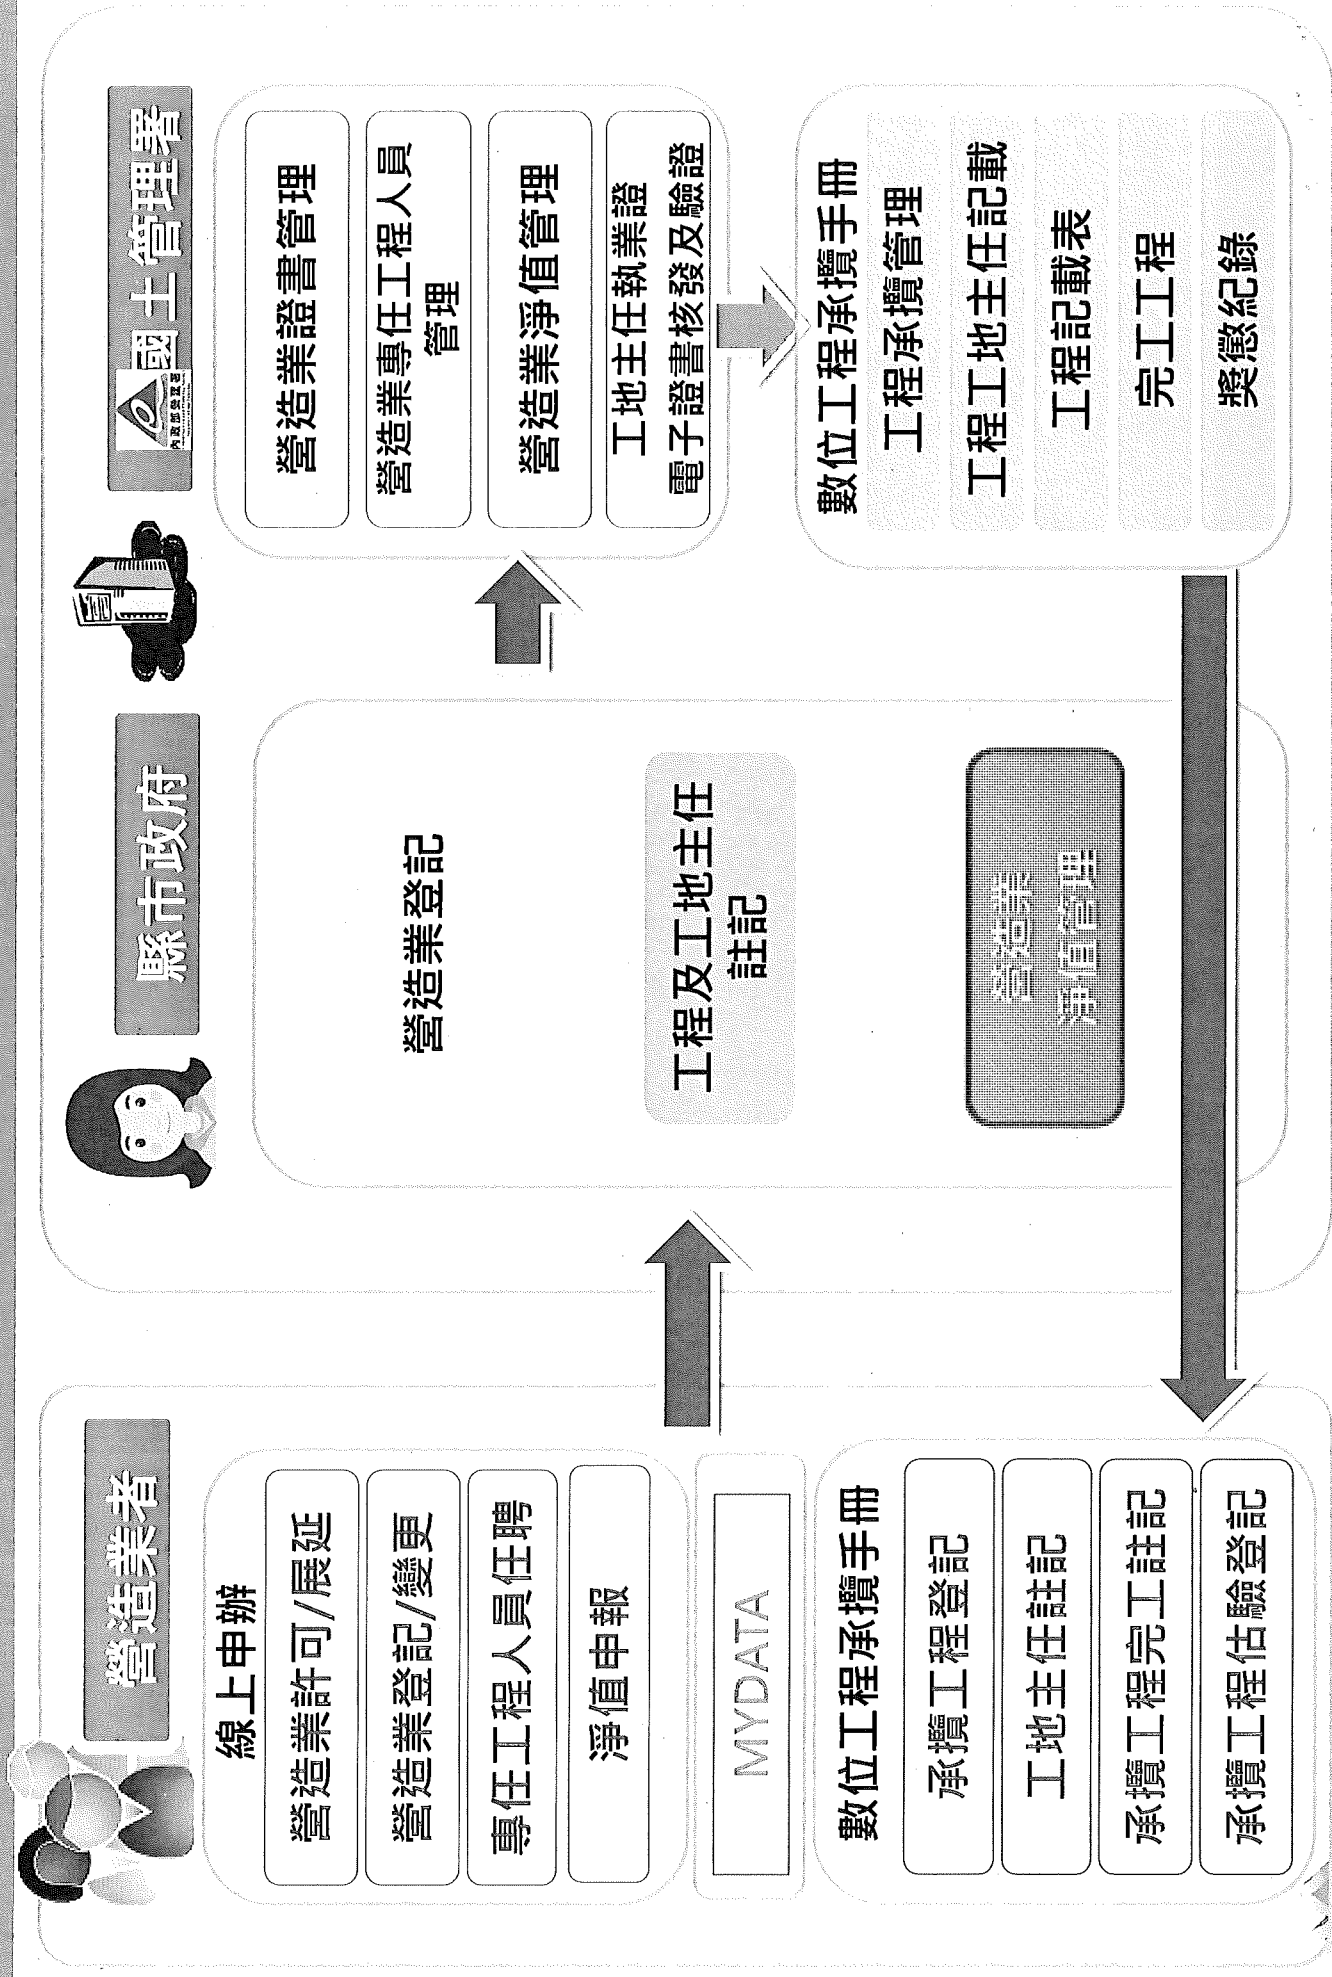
營造業者

線上申辦

營造業許可/展延

營造業登記/變更

專任工程人員任聘

淨值申報

MYDATA

數位工程承攬手冊

承攬工程登記

工地主任註記

承攬工程完工註記

承攬工程估驗登記

縣市政府

營造業登記

工程及工地主任註記

營造業淨值管理

內政部營建署 國土管理署

營造業證書管理

營造業專任工程人員管理

營造業淨值管理

工地主任執業證電子證書核發及驗證

數位工程承攬手冊

工程承攬管理

工程工地主任記載

工程記載表

完工工程

獎懲紀錄